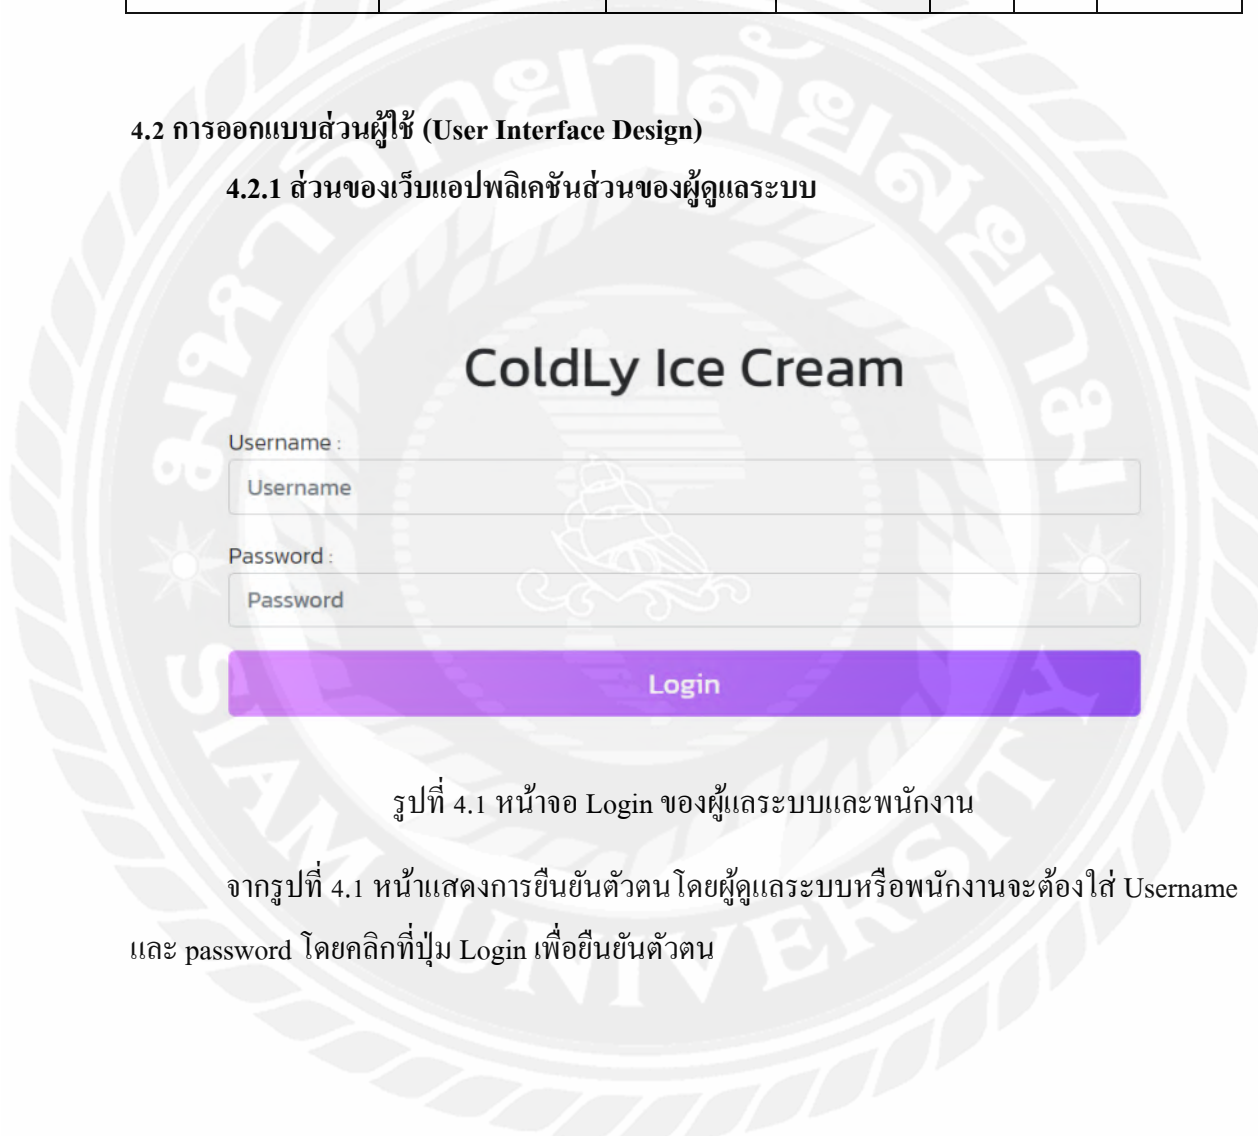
4.2 การออกแบบส่วนผู้ใช้ (User Interface Design)

4.2.1 ส่วนของเว็บแอปพลิเคชันส่วนของผู้ดูแลระบบ

ColdLy Ice Cream

Username :

Username

Password :

Password

Login

รูปที่ 4.1 หน้าจอ Login ของผู้แลระบบและพนักงาน

จากรูปที่ 4.1 หน้าแสดงการยืนยันตัวตนโดยผู้ดูแลระบบหรือพนักงานจะต้องใส่ Username และ password โดยคลิกที่ปุ่ม Login เพื่อยืนยันตัวตน